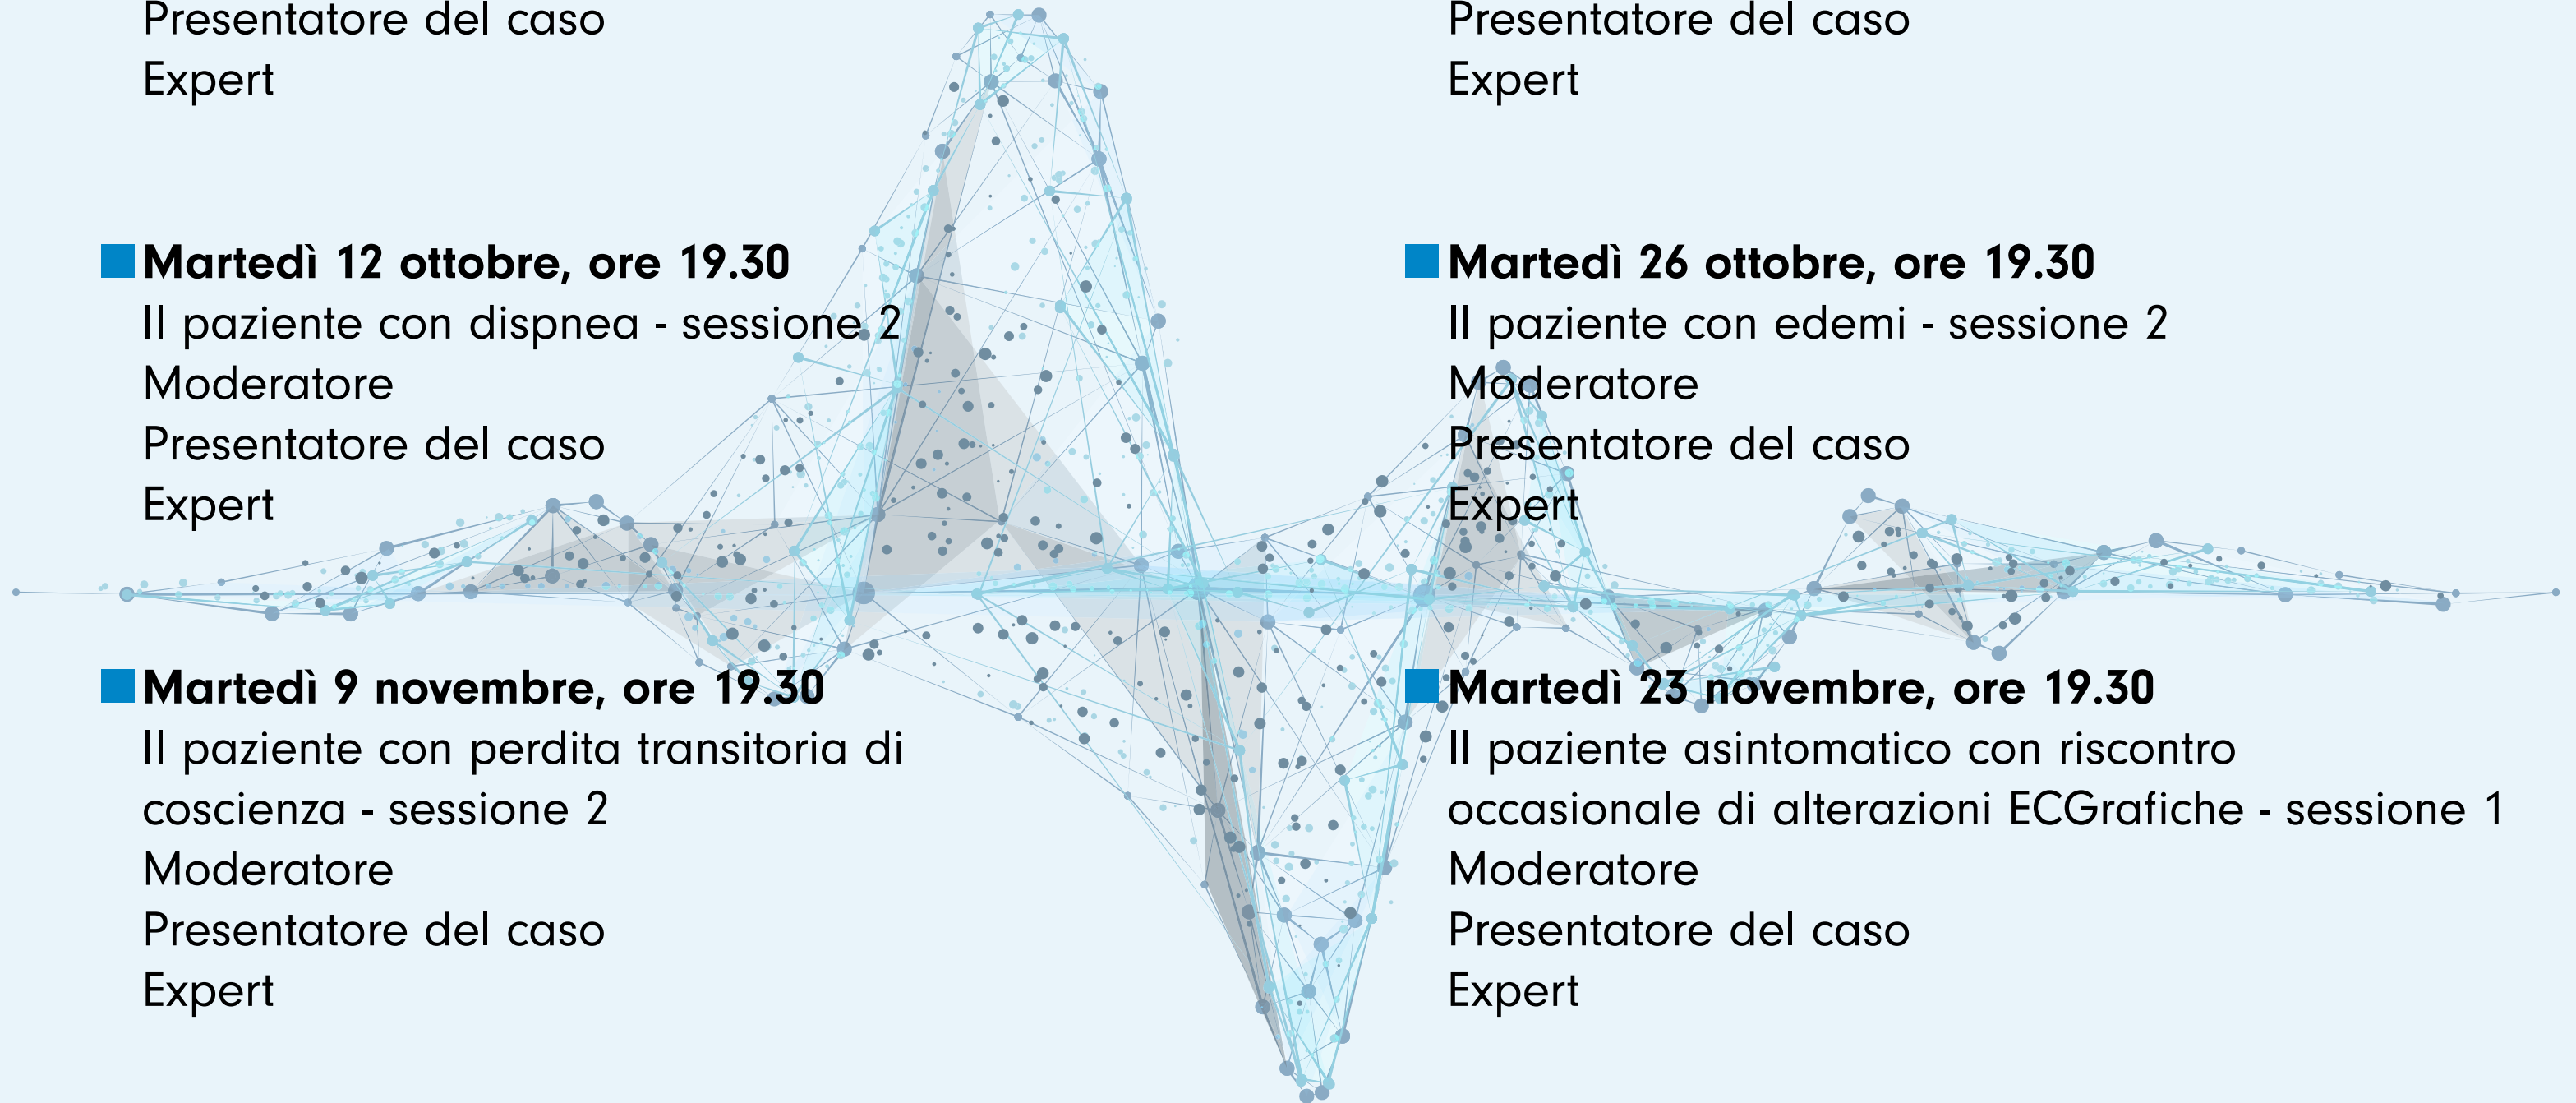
Presentatore del caso
Expert

Martedì 12 ottobre, ore 19.30
Il paziente con dispnea - sessione 2
Moderatore
Presentatore del caso
Expert

Martedì 9 novembre, ore 19.30
Il paziente con perdita transitoria di coscienza - sessione 2
Moderatore
Presentatore del caso
Expert

Presentatore del caso
Expert

Martedì 26 ottobre, ore 19.30
Il paziente con edemi - sessione 2
Moderatore
Presentatore del caso
Expert

Martedì 23 novembre, ore 19.30
Il paziente asintomatico con riscontro occasionale di alterazioni ECGrafiche - sessione 1
Moderatore
Presentatore del caso
Expert